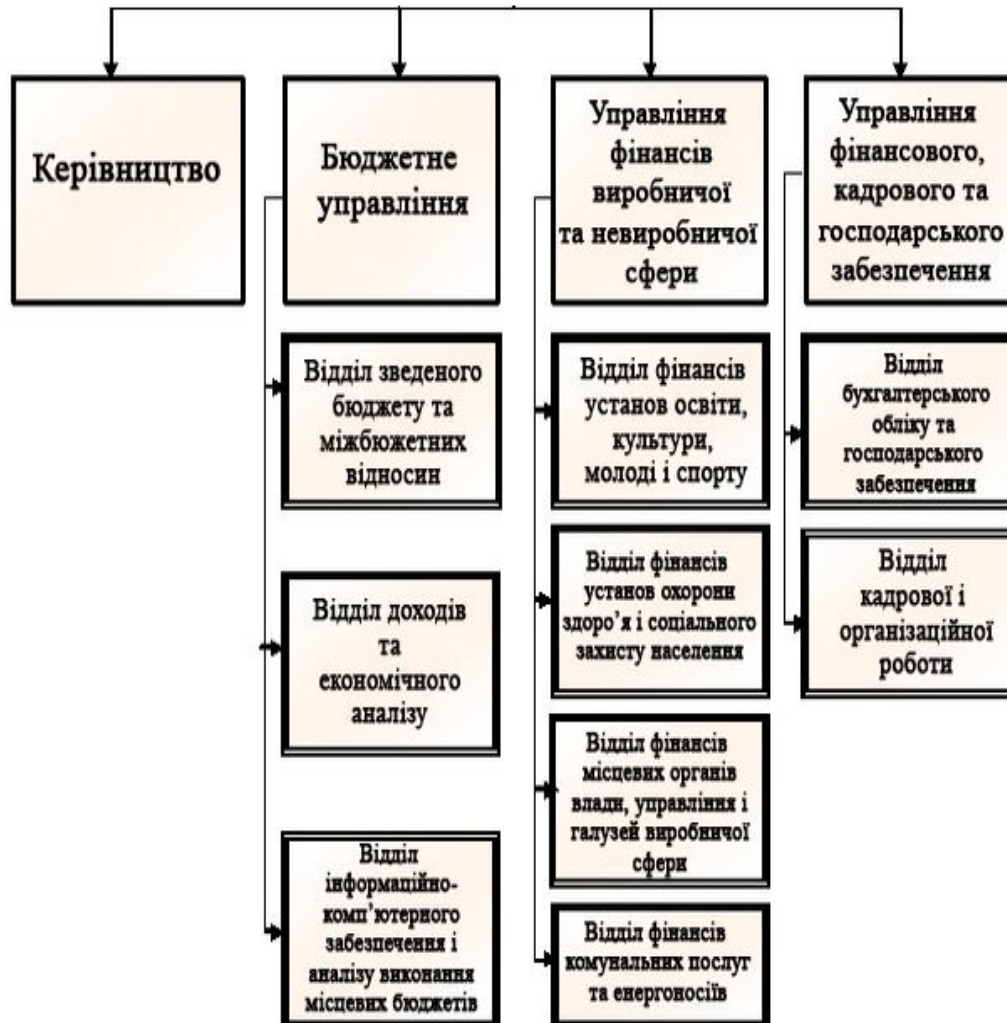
Керівництво

Бюджетне управління

Управління фінансів виробничої та невиробничої сфери

Управління фінансового, кадрового та господарського забезпечення

Відділ зведеного бюджету та міжбюджетних відносин

Відділ доходів та економічного аналізу

Відділ інформаційно-комп'ютерного забезпечення і аналізу виконання місцевих бюджетів

Відділ фінансів установ освіти, культури, молоді і спорту

Відділ фінансів установ охорони здоро'я і соціального захисту населення

Відділ фінансів місцевих органів влади, управління і галузей виробничої сфери

Відділ фінансів комунальних послуг та енергоносіїв

Відділ бухгалтерського обліку та господарського забезпечення

Відділ кадрової і організаційної роботи